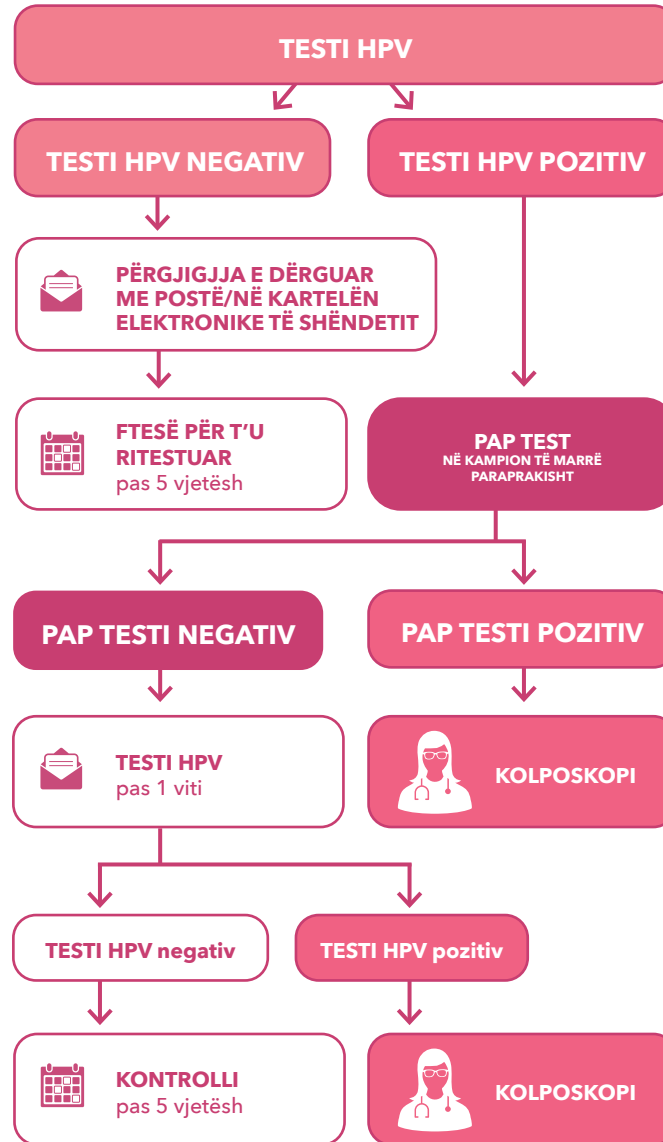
TESTI HPV

TESTI HPV NEGATIV

TESTI HPV POZITIV

PËRGJIGJJA E DËRGUAR ME POSTË/NË KARTELËN ELEKTRONIKE TË SHËNDETIT

FTESË PËR T'U RITESTUAR pas 5 vjetësh

PAP TEST
NË KAMPION TË MARRË PARAPRAKISHT

PAP TESTI NEGATIV

PAP TESTI POZITIV

TESTI HPV pas 1 viti

KOLPOSKOPI

TESTI HPV negativ

TESTI HPV pozitiv

KONTROLLI pas 5 vjetësh

KOLPOSKOPI